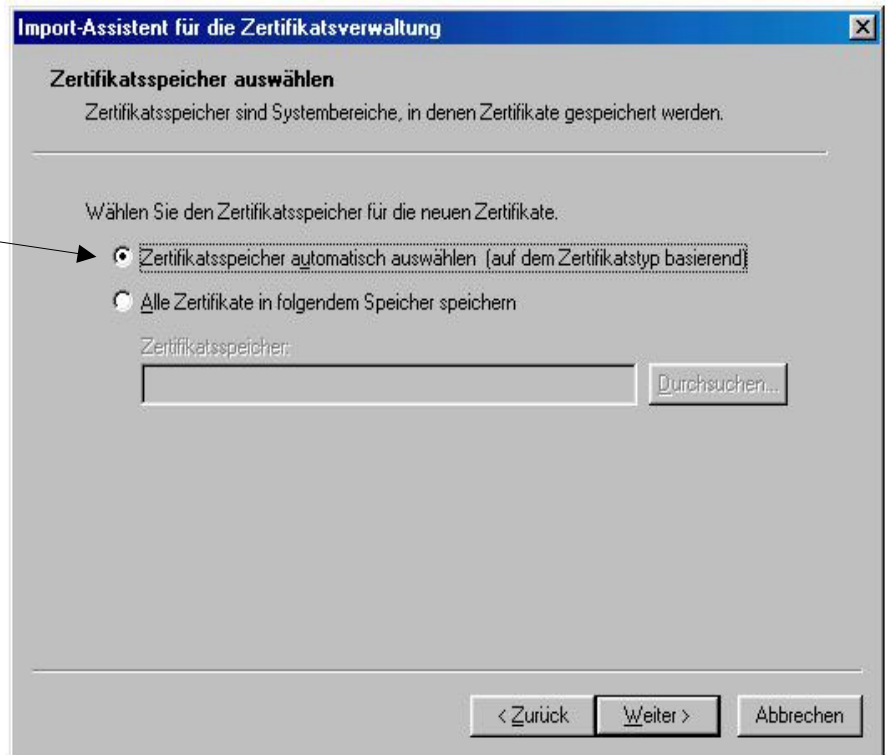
Import-Assistent für die Zertifikatsverwaltung

Zertifikatsspeicher auswählen

Zertifikatsspeicher sind Systembereiche, in denen Zertifikate gespeichert werden.

Wählen Sie den Zertifikatsspeicher für die neuen Zertifikate.

Zertifikatsspeicher automatisch auswählen (auf dem Zertifikatstyp basierend)

Alle Zertifikate in folgendem Speicher speichern

Zertifikatsspeicher:

Durchsuchen...

< Zurück Weiter > Abbrechen